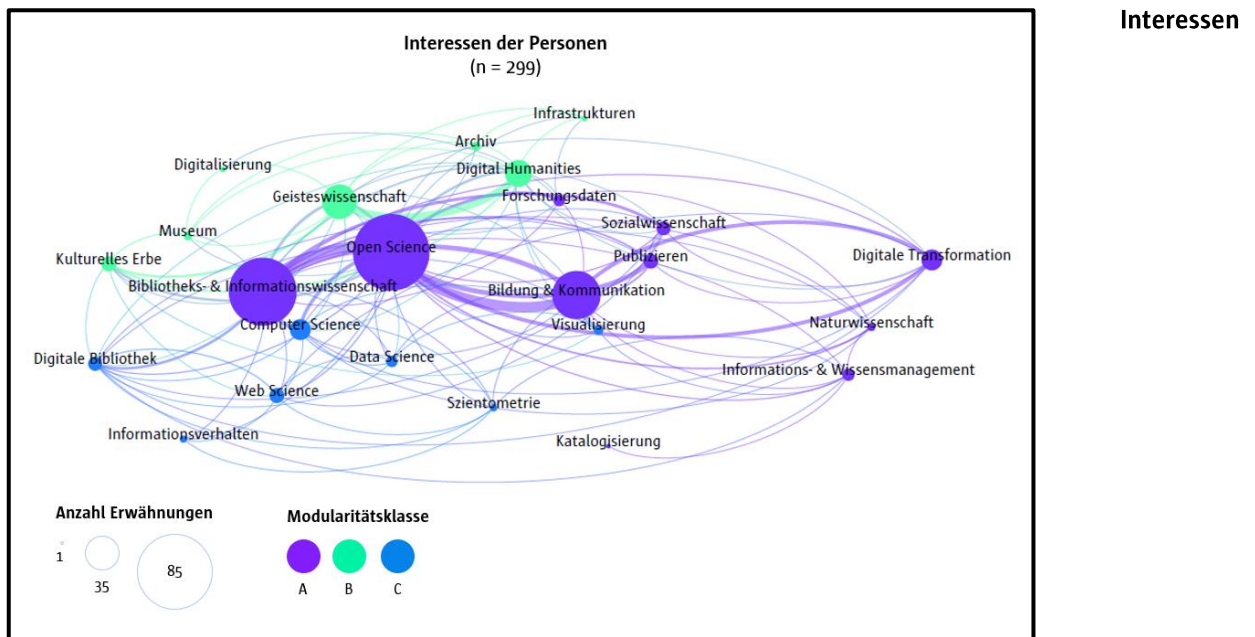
Interessen der Personen
(n = 299)

Infrastrukturen
Archiv
Digitalisierung
Digital Humanities
Geisteswissenschaft
Forschungsdaten
Sozialwissenschaft
Museum
Open Science
Digitale Transformation
Kulturelles Erbe
Publizieren
Bibliotheks- & Informationswissenschaft
Bildung & Kommunikation
Computer Science
Visualisierung
Naturwissenschaft
Digitale Bibliothek
Data Science
Informations- & Wissensmanagement
Web Science
Szientometrie
Informationsverhalten
Katalogisierung

Anzahl Erwähnungen
1
35
85

Modularitätsklasse
A
B
C

Interessen